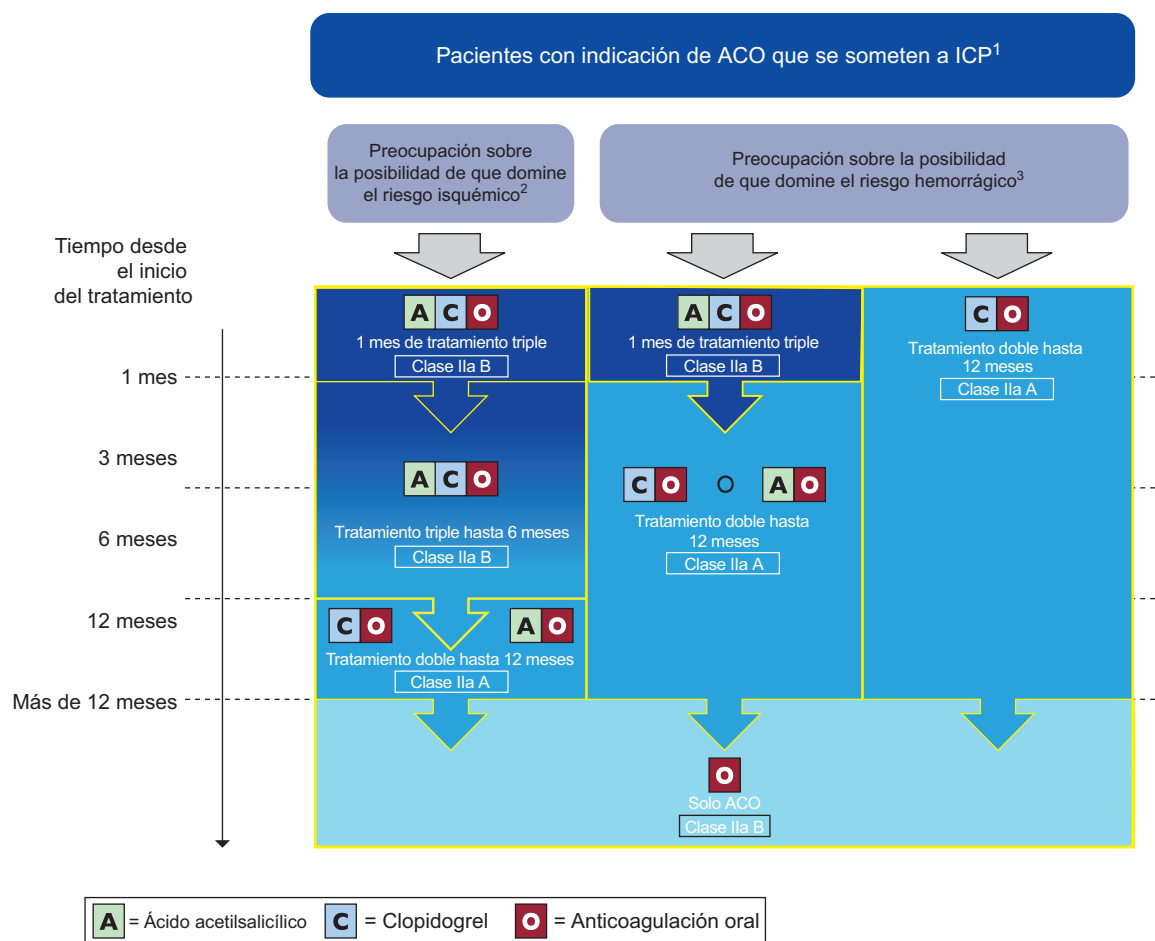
Pacientes con indicación de ACO que se someten a ICP$^1$

Preocupación sobre la posibilidad de que domine el riesgo isquémico$^2$

Preocupación sobre la posibilidad de que domine el riesgo hemorrágico$^3$

Tiempo desde el inicio del tratamiento

1 mes

3 meses

6 meses

12 meses

Más de 12 meses

A C O
1 mes de tratamiento triple
Clase IIa B

A C O
Tratamiento triple hasta 6 meses
Clase IIa B

C O A O
Tratamiento doble hasta 12 meses
Clase IIa A

A C O
1 mes de tratamiento triple
Clase IIa B

C O o A O
Tratamiento doble hasta 12 meses
Clase IIa A

C O
Tratamiento doble hasta 12 meses
Clase IIa A

O
Solo ACO
Clase IIa B

A = Ácido acetilsalicílico C = Clopidogrel O = Anticoagulación oral